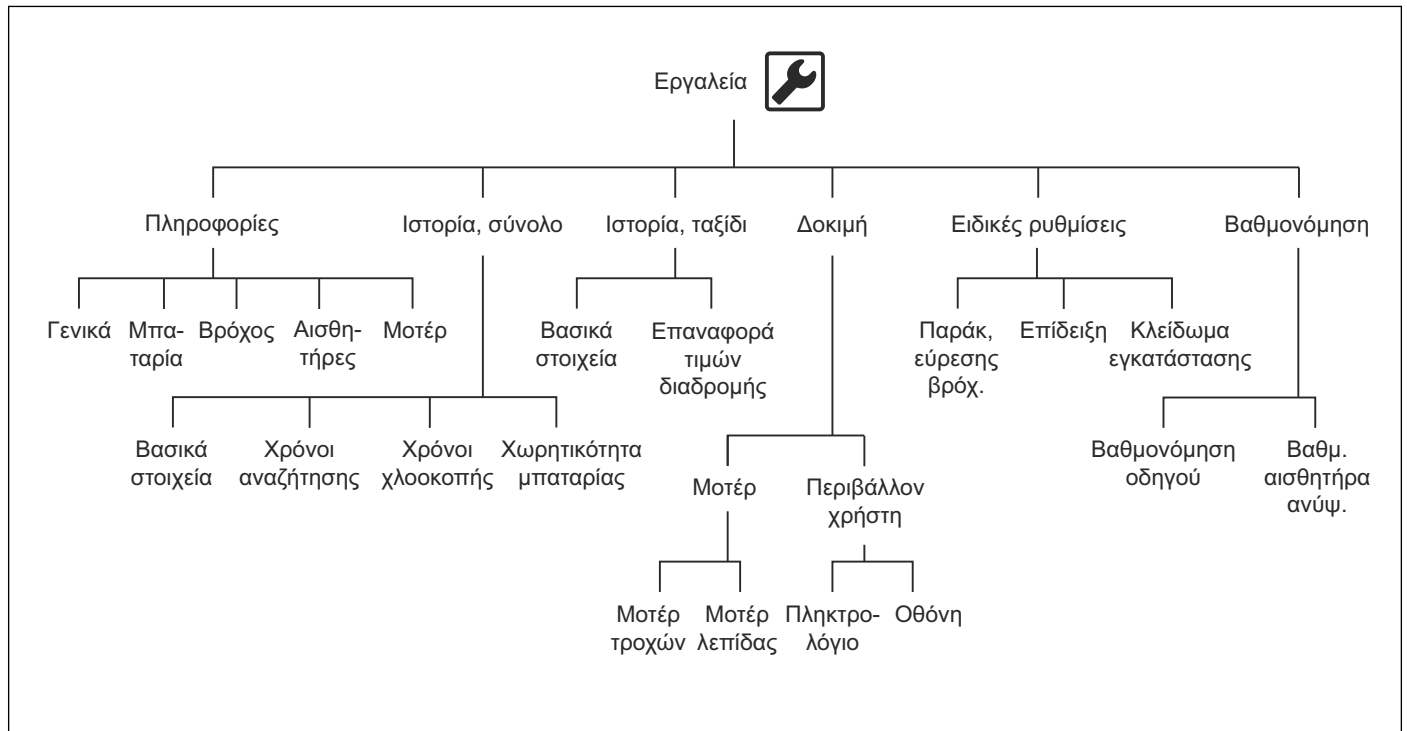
Εργαλεία

Πληροφορίες
Ιστορία, σύνολο
Ιστορία, ταξίδι
Δοκιμή
Ειδικές ρυθμίσεις
Βαθμονόμηση

Γενικά
Μπαταρία
Βρόχος
Αισθητήρες
Μοτέρ

Βασικά στοιχεία
Επαναφορά τιμών διαδρομής

Παράκ, εύρεσης βρόχ.
Επίδειξη
Κλείδωμα εγκατάστασης

Βασικά στοιχεία
Χρόνοι αναζήτησης
Χρόνοι χλοοκοπής
Χωρητικότητα μπαταρίας

Βαθμονόμηση οδηγού
Βαθμ. αισθητήρα ανύψ.

Μοτέρ
Περιβάλλον χρήστη

Μοτέρ τροχών
Μοτέρ λεπίδας
Πληκτρολόγιο
Οθόνη